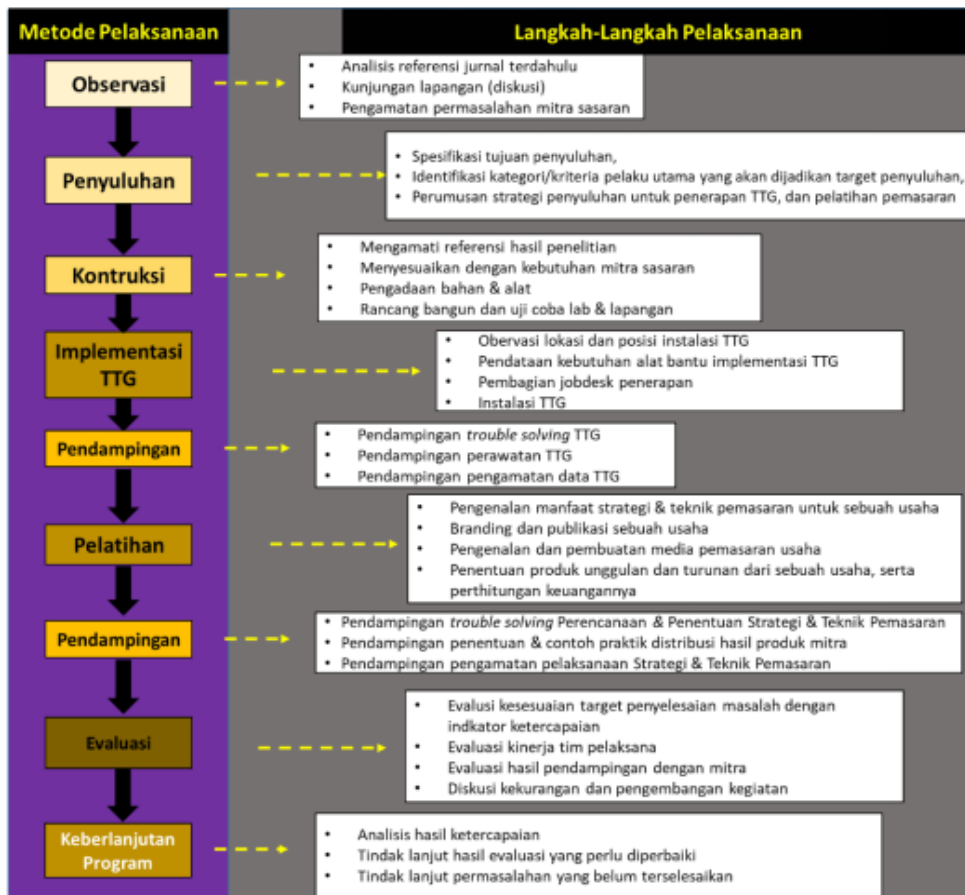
Metode Pelaksanaan

Langkah-Langkah Pelaksanaan

Observasi

- Analisis referensi jurnal terdahulu
- Kunjungan lapangan (diskusi)
- Pengamatan permasalahan mitra sasaran

Penyuluhan

- Spesifikasi tujuan penyuluhan,
- Identifikasi kategori/kriteria pelaku utama yang akan dijadikan target penyuluhan,
- Perumusan strategi penyuluhan untuk penerapan TTG, dan pelatihan pemasaran

Kontruksi

- Mengamati referensi hasil penelitian
- Menyesuaikan dengan kebutuhan mitra sasaran
- Pengadaan bahan & alat
- Rancang bangun dan uji coba lab & lapangan

Implementasi TTG

- Obervasi lokasi dan posisi instalasi TTG
- Pendataan kebutuhan alat bantu implementasi TTG
- Pembagian jobdesk penerapan
- Instalasi TTG

Pendampingan

- Pendampingan trouble solving TTG
- Pendampingan perawatan TTG
- Pendampingan pengamatan data TTG

Pelatihan

- Pengenalan manfaat strategi & teknik pemasaran untuk sebuah usaha
- Branding dan publikasi sebuah usaha
- Pengenalan dan pembuatan media pemasaran usaha
- Penentuan produk unggulan dan turunan dari sebuah usaha, serta perthitungan keuangannya

Pendampingan

- Pendampingan trouble solving Perencanaan & Penentuan Strategi & Teknik Pemasaran
- Pendampingan penentuan & contoh praktik distribusi hasil produk mitra
- Pendampingan pengamatan pelaksanaan Strategi & Teknik Pemasaran

Evaluasi

- Evalusi kesesuaian target penyelesaian masalah dengan indkator ketercapaian
- Evaluasi kinerja tim pelaksana
- Evaluasi hasil pendampingan dengan mitra
- Diskusi kekurangan dan pengembangan kegiatan

Keberlanjutan Program

- Analisis hasil ketercapaian
- Tindak lanjut hasil evaluasi yang perlu diperbaiki
- Tindak lanjut permasalahan yang belum terselesaikan